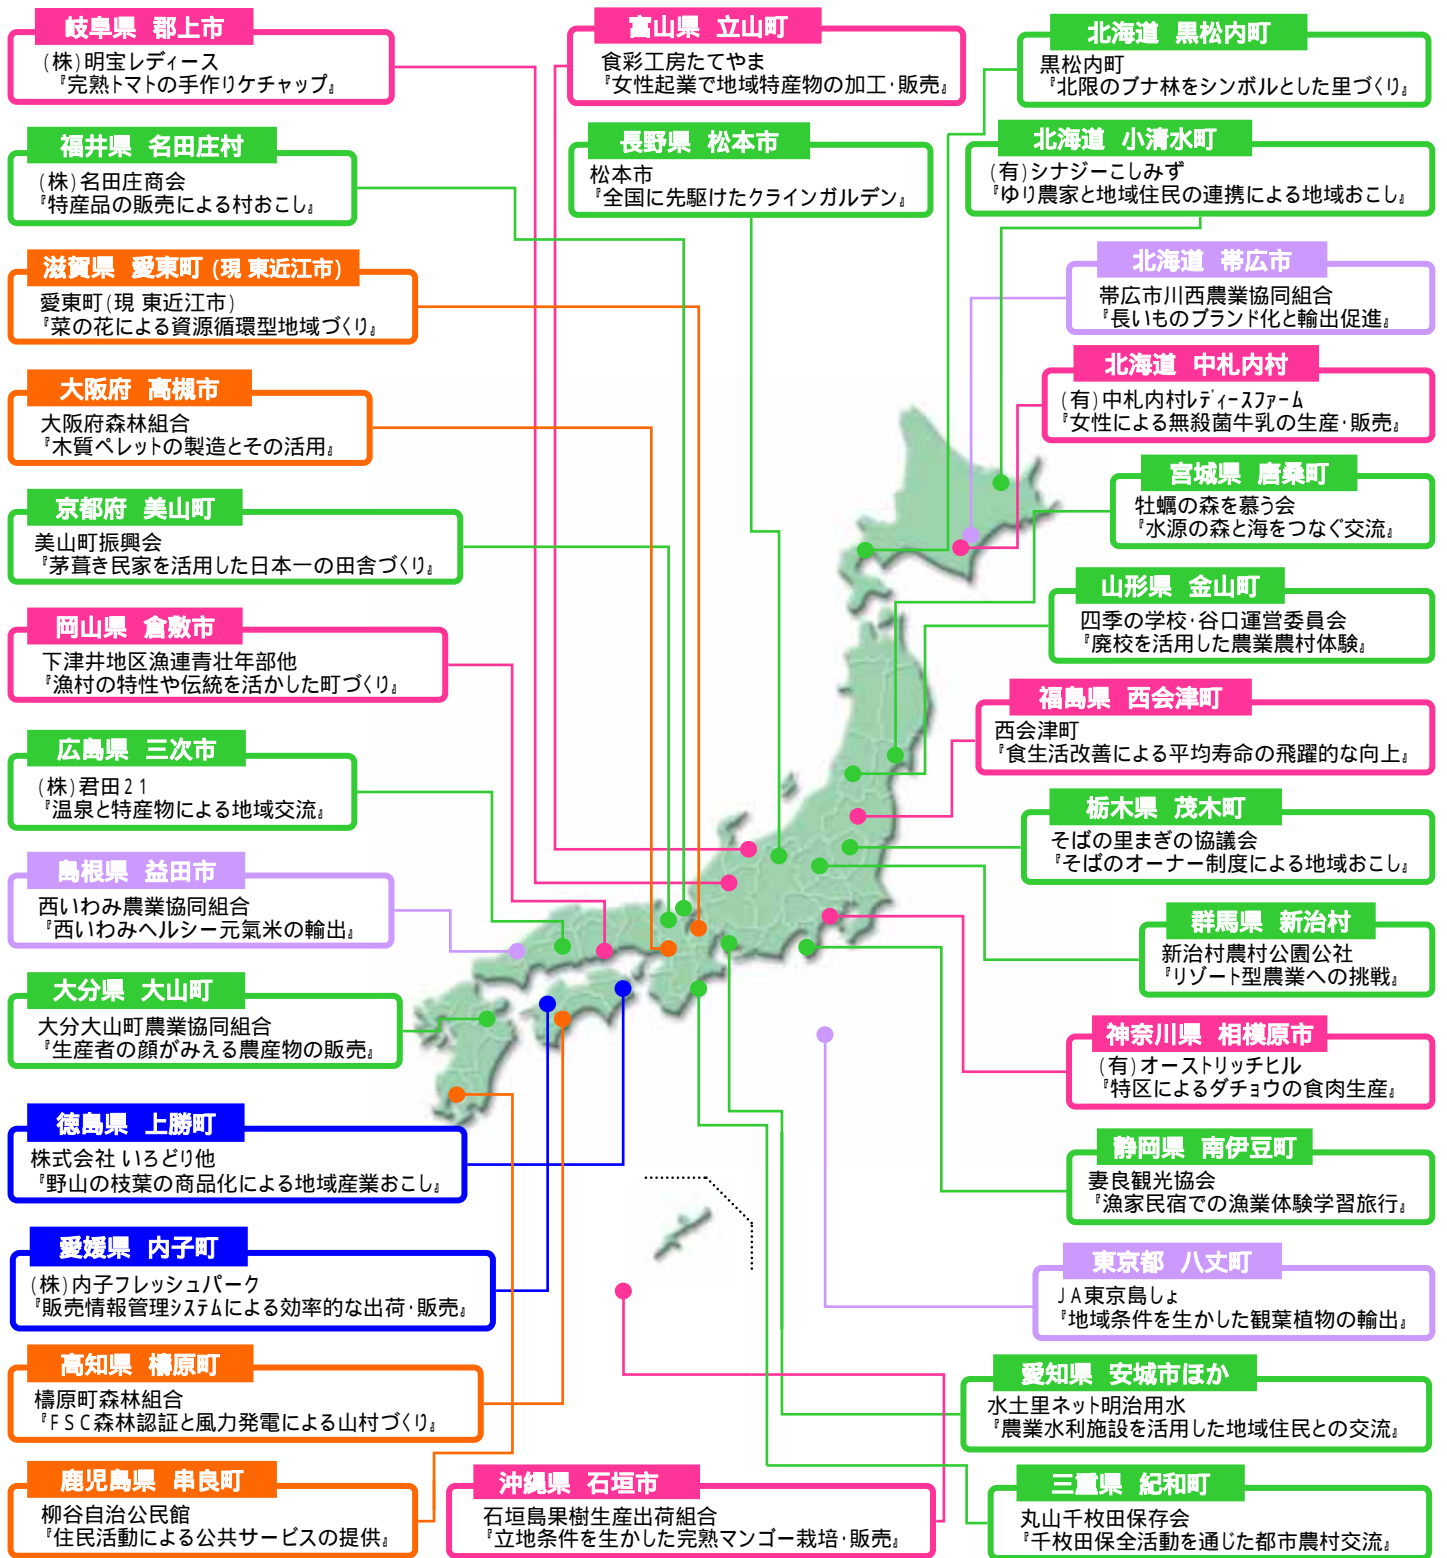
岐阜県　郡上市
(株)明宝レディース
『完熟トマトの手作りケチャップ』

福井県　名田庄村
(株)名田庄商会
『特産品の販売による村おこし』

滋賀県　愛東町（現 東近江市）
愛東町(現 東近江市)
『菜の花による資源循環型地域づくり』

大阪府　高槻市
大阪府森林組合
『木質ペレットの製造とその活用』

京都府　美山町
美山町振興会
『茅葺き民家を活用した日本一の田舎づくり』

岡山県　倉敷市
下津井地区漁連青壮年部他
『漁村の特性や伝統を活かした町づくり』

広島県　三次市
(株)君田21
『温泉と特産物による地域交流』

島根県　益田市
西いわみ農業協同組合
『西いわみヘルシー元氣米の輸出』

大分県　大山町
大分大山町農業協同組合
『生産者の顔がみえる農産物の販売』

徳島県　上勝町
株式会社 いろどり他
『野山の枝葉の商品化による地域産業おこし』

愛媛県　内子町
(株)内子フレッシュパーク
『販売情報管理システムによる効率的な出荷･販売』

高知県　檮原町
檮原町森林組合
『FSC森林認証と風力発電による山村づくり』

鹿児島県　串良町
柳谷自治公民館
『住民活動による公共サービスの提供』

富山県　立山町
食彩工房たてやま
『女性起業で地域特産物の加工･販売』

長野県　松本市
松本市
『全国に先駆けたクラインガルテン』

沖縄県　石垣市
石垣島果樹生産出荷組合
『立地条件を生かした完熟マンゴー栽培･販売』

北海道　黒松内町
黒松内町
『北限のブナ林をシンボルとした里づくり』

北海道　小清水町
(有)シナジーこしみず
『ゆり農家と地域住民の連携による地域おこし』

北海道　帯広市
帯広市川西農業協同組合
『長いものブランド化と輸出促進』

北海道　中札内村
(有)中札内村レディースファーム
『女性による無殺菌牛乳の生産･販売』

宮城県　唐桑町
牡蠣の森を慕う会
『水源の森と海をつなぐ交流』

山形県　金山町
四季の学校･谷口運営委員会
『廃校を活用した農業農村体験』

福島県　西会津町
西会津町
『食生活改善による平均寿命の飛躍的な向上』

栃木県　茂木町
そばの里まぎの協議会
『そばのオーナー制度による地域おこし』

群馬県　新治村
新治村農村公園公社
『リゾート型農業への挑戦』

神奈川県　相模原市
(有)オーストリッチヒル
『特区によるダチョウの食肉生産』

静岡県　南伊豆町
妻良観光協会
『漁家民宿での漁業体験学習旅行』

東京都　八丈町
JA東京島しょ
『地域条件を生かした観葉植物の輸出』

愛知県　安城市ほか
水土里ネット明治用水
『農業水利施設を活用した地域住民との交流』

三重県　紀和町
丸山千枚田保存会
『千枚田保全活動を通じた都市農村交流』